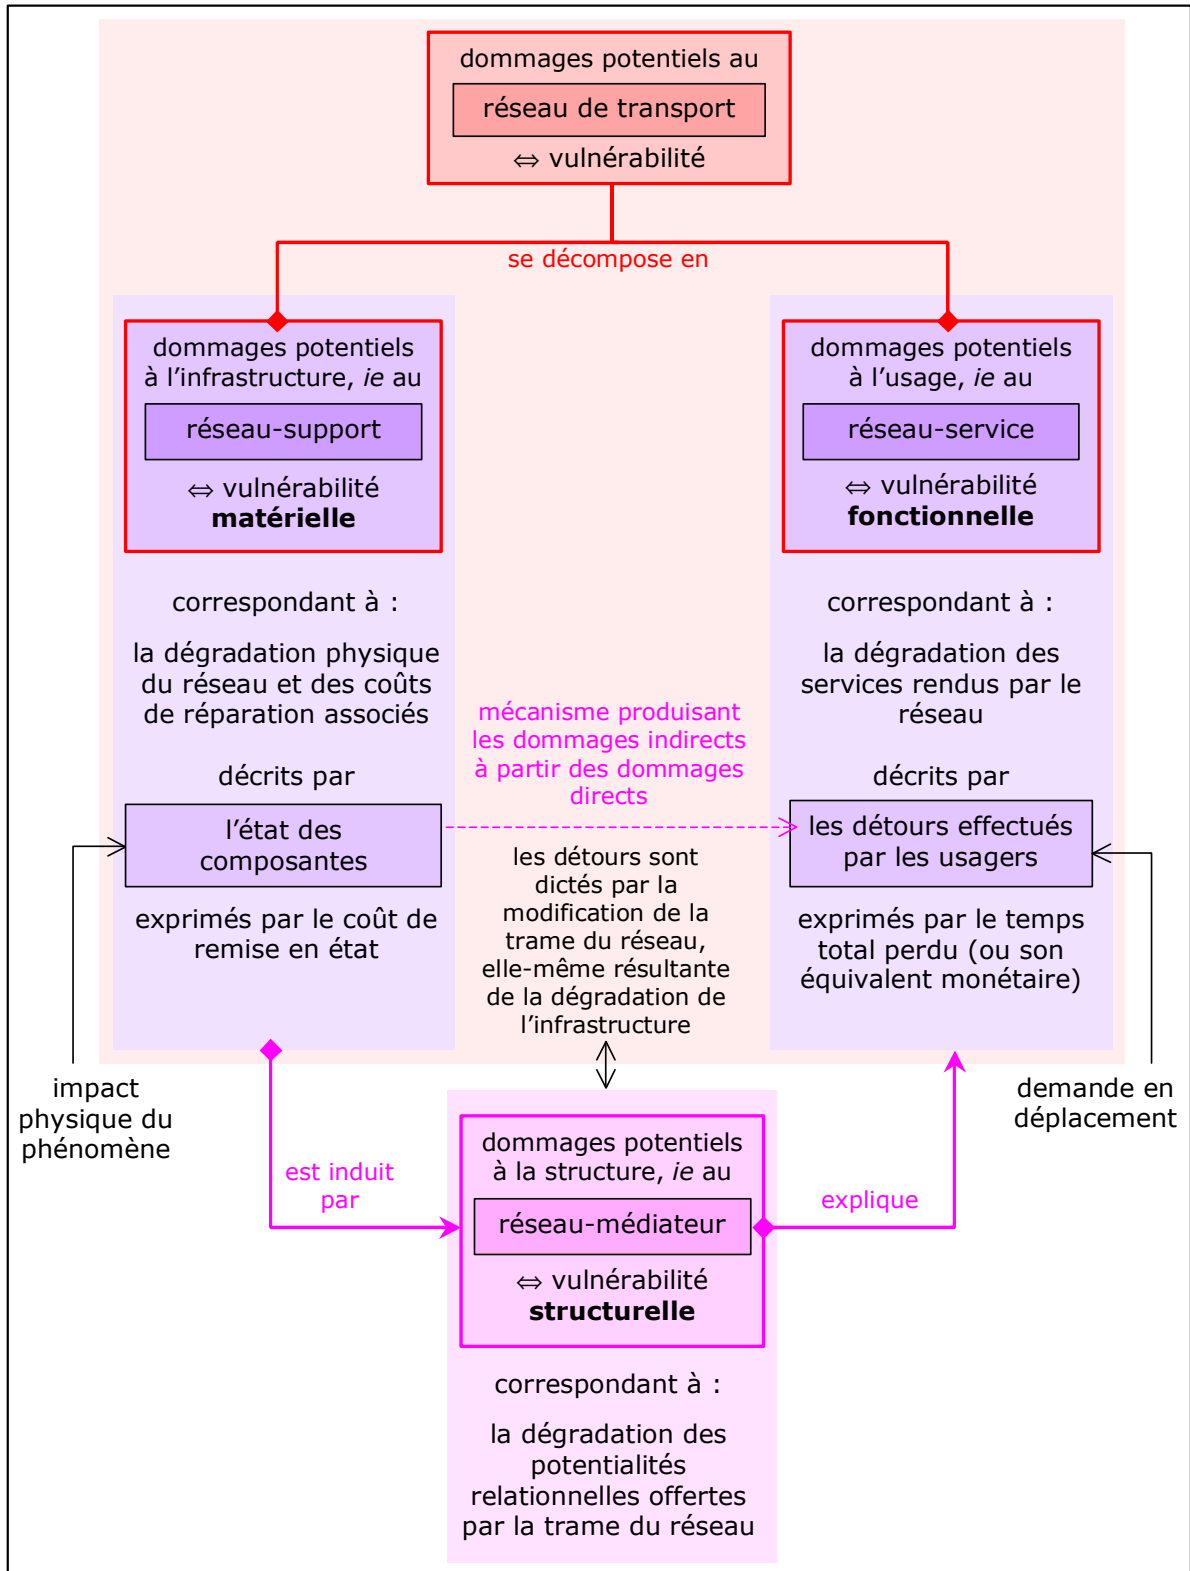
dommages potentiels au
réseau de transport
$\Leftrightarrow$ vulnérabilité

se décompose en

dommages potentiels à l’infrastructure, *ie* au
réseau-support
$\Leftrightarrow$ vulnérabilité **matérielle**

correspondant à :

la dégradation physique du réseau et des coûts de réparation associés

décrits par

l’état des composantes

exprimés par le coût de remise en état

dommages potentiels à l’usage, *ie* au
réseau-service
$\Leftrightarrow$ vulnérabilité **fonctionnelle**

correspondant à :

la dégradation des services rendus par le réseau

décrits par

les détours effectués par les usagers

exprimés par le temps total perdu (ou son équivalent monétaire)

mécanisme produisant les dommages indirects à partir des dommages directs

les détours sont dictés par la modification de la trame du réseau, elle-même résultante de la dégradation de l’infrastructure

impact physique du phénomène

demande en déplacement

est induit par

explique

dommages potentiels à la structure, *ie* au
réseau-médiateur
$\Leftrightarrow$ vulnérabilité **structurelle**

correspondant à :

la dégradation des potentialités relationnelles offertes par la trame du réseau